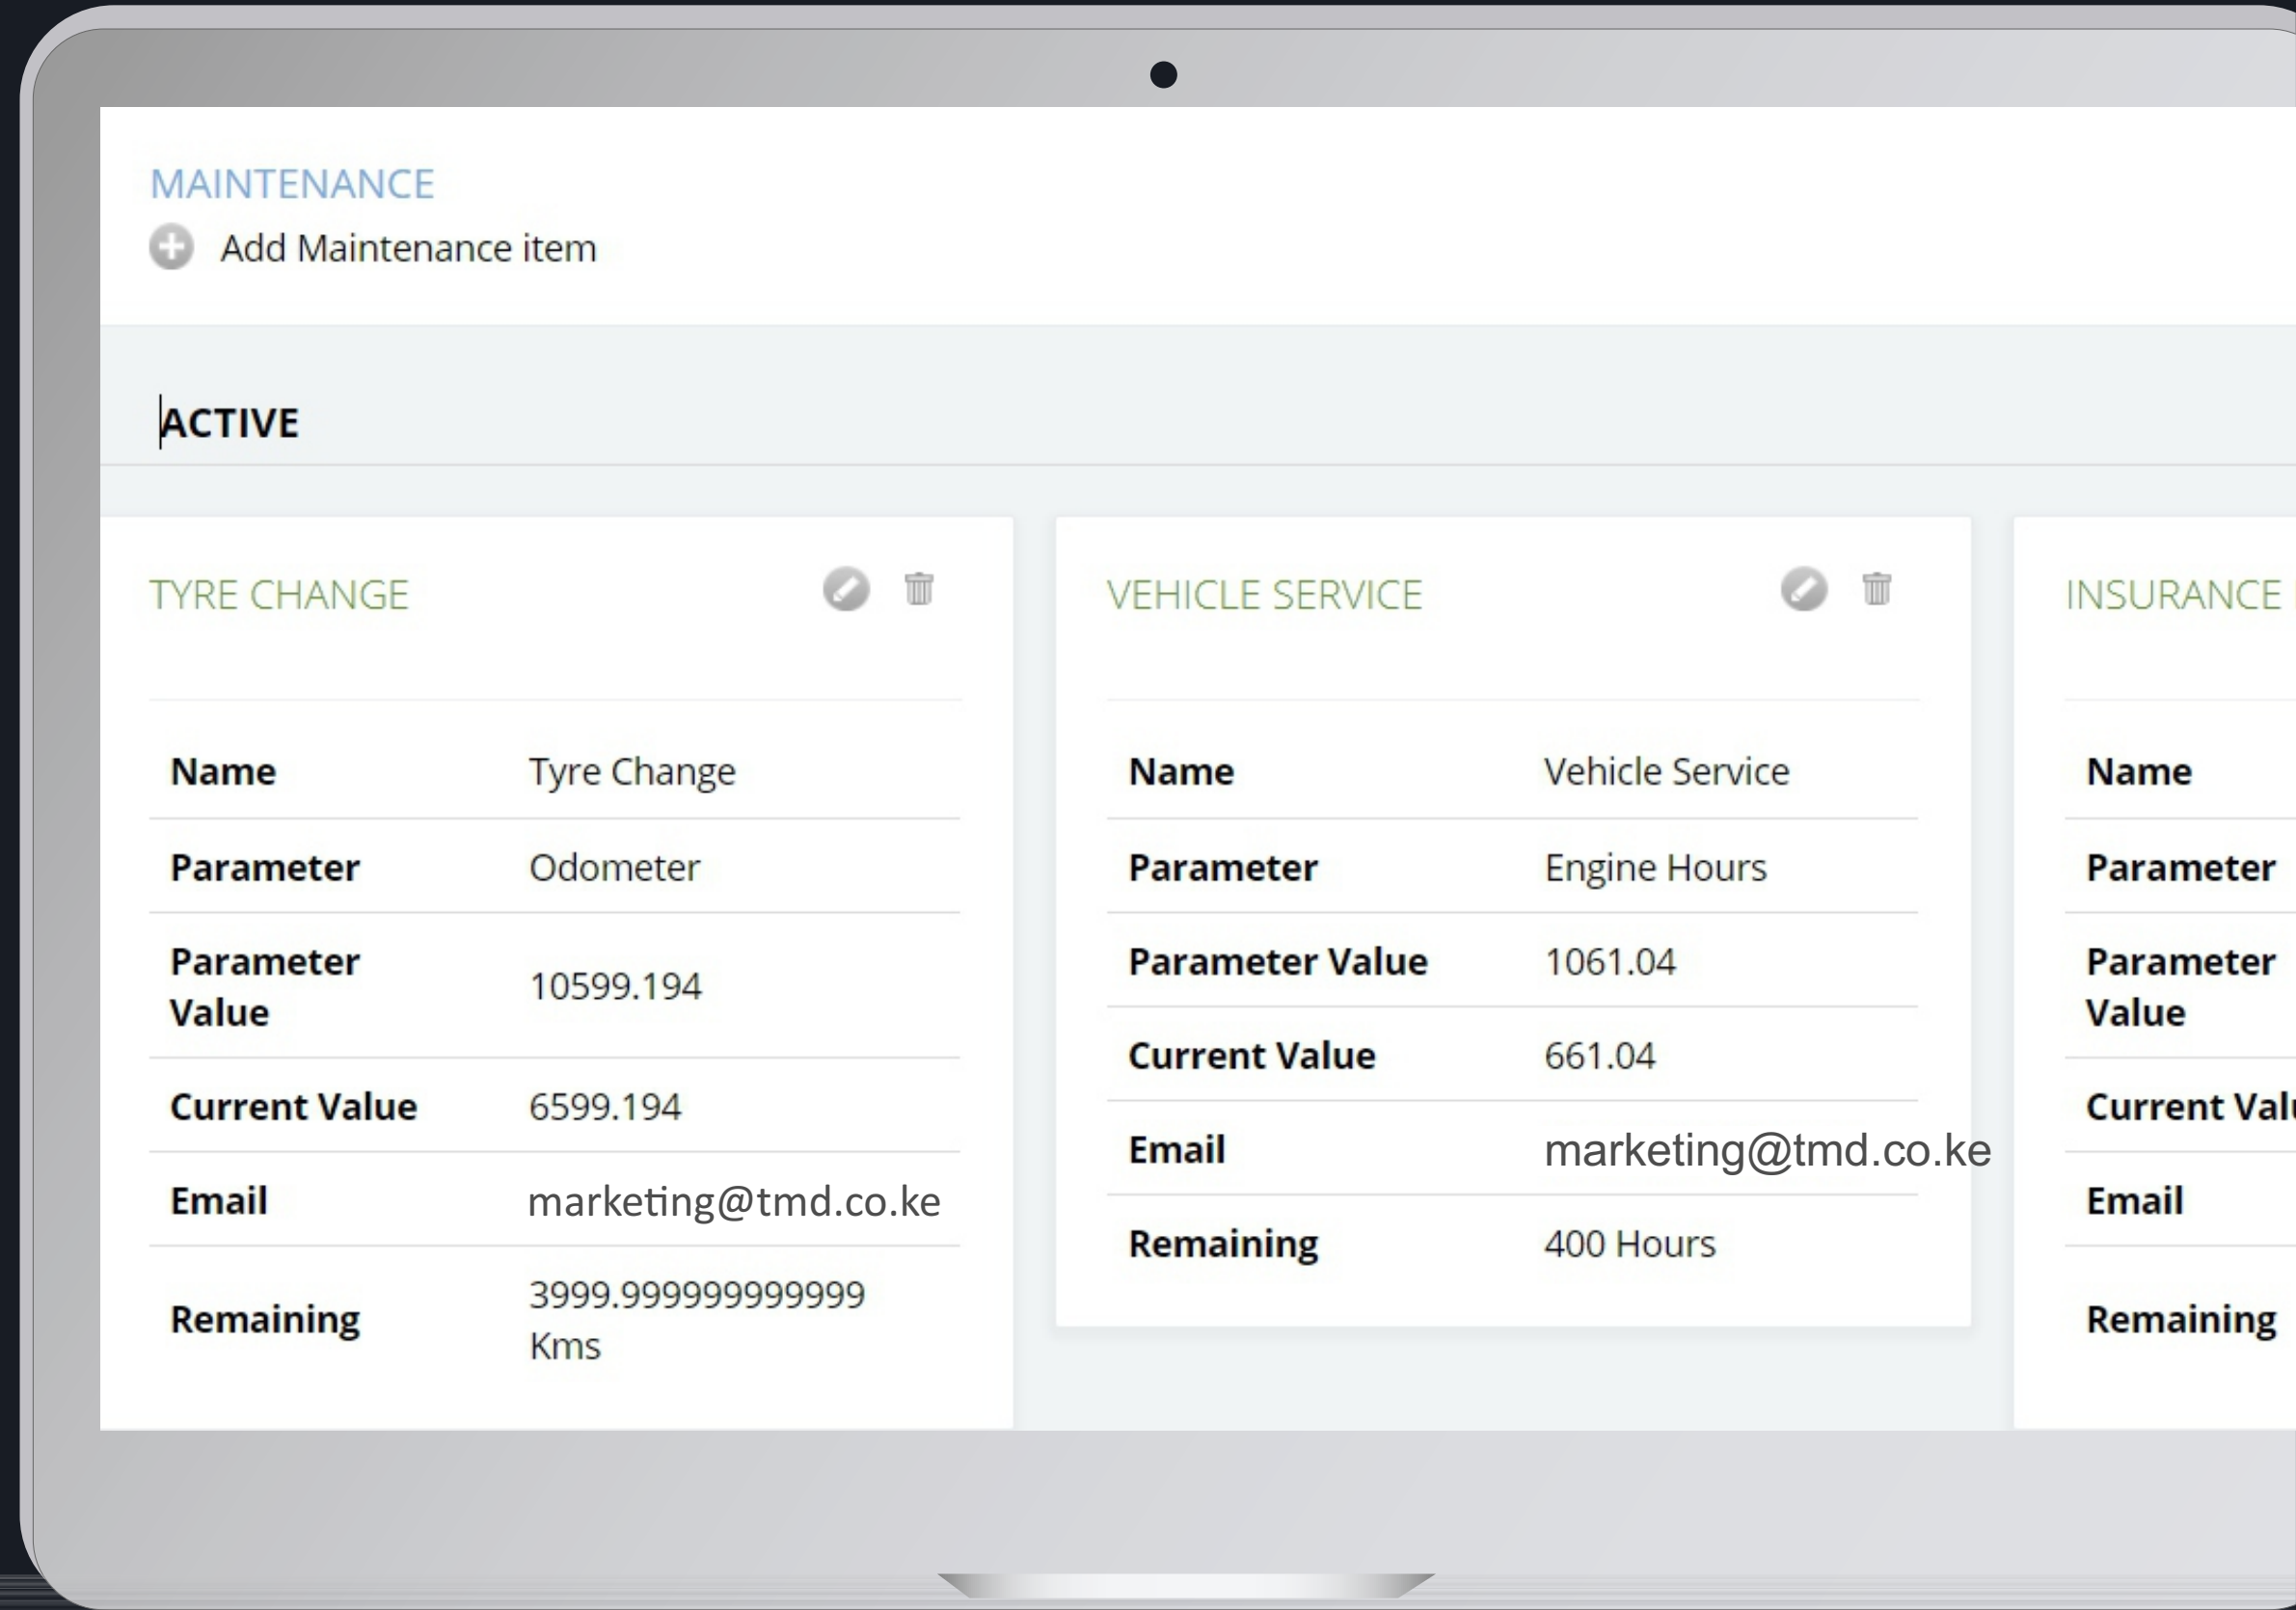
MAINTENANCE

Add Maintenance item

ACTIVE

TYRE CHANGE

| Name | Tyre Change |
|---|---|
| Parameter | Odometer |
| Parameter Value | 10599.194 |
| Current Value | 6599.194 |
| Email | marketing@tmd.co.ke |
| Remaining | 3999.999999999999 Kms |

VEHICLE SERVICE

| Name | Vehicle Service |
|---|---|
| Parameter | Engine Hours |
| Parameter Value | 1061.04 |
| Current Value | 661.04 |
| Email | marketing@tmd.co.ke |
| Remaining | 400 Hours |

INSURANCE

| Name |
|---|
| Parameter |
| Parameter Value |
| Current Val |
| Email |
| Remaining |